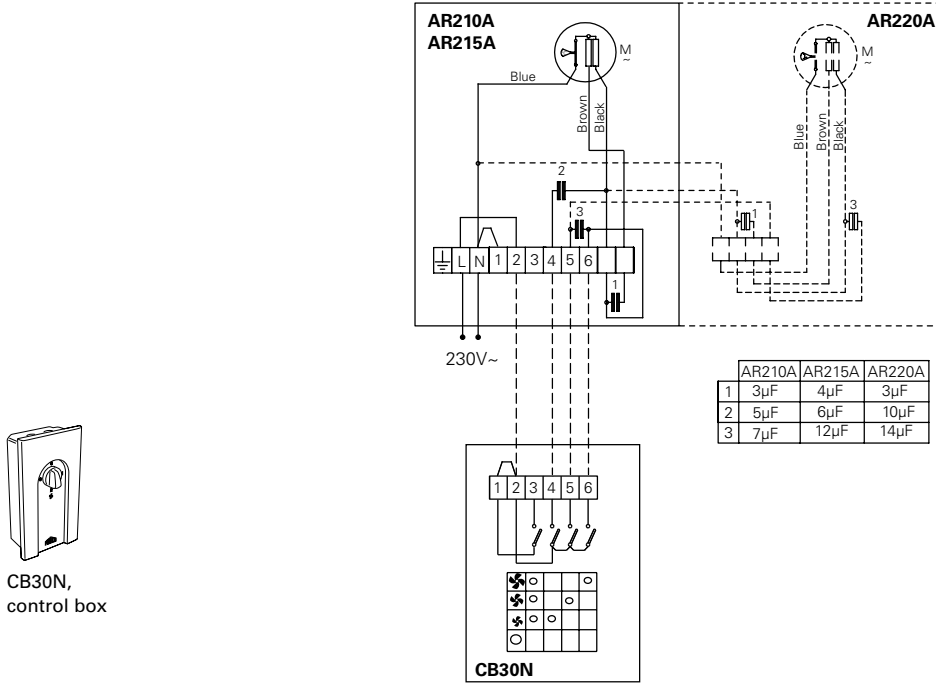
AR210A
AR215A

M
~

Blue

Brown
Black

AR220A

M
~

Blue
Brown
Black

2

3

1

3

L N 1 2 3 4 5 6

1

230V~

| | AR210A | AR215A | AR220A |
|---|---|---|---|
| 1 | 3µF | 4µF | 3µF |
| 2 | 5µF | 6µF | 10µF |
| 3 | 7µF | 12µF | 14µF |

1 2 3 4 5 6

CB30N

CB30N,
control box